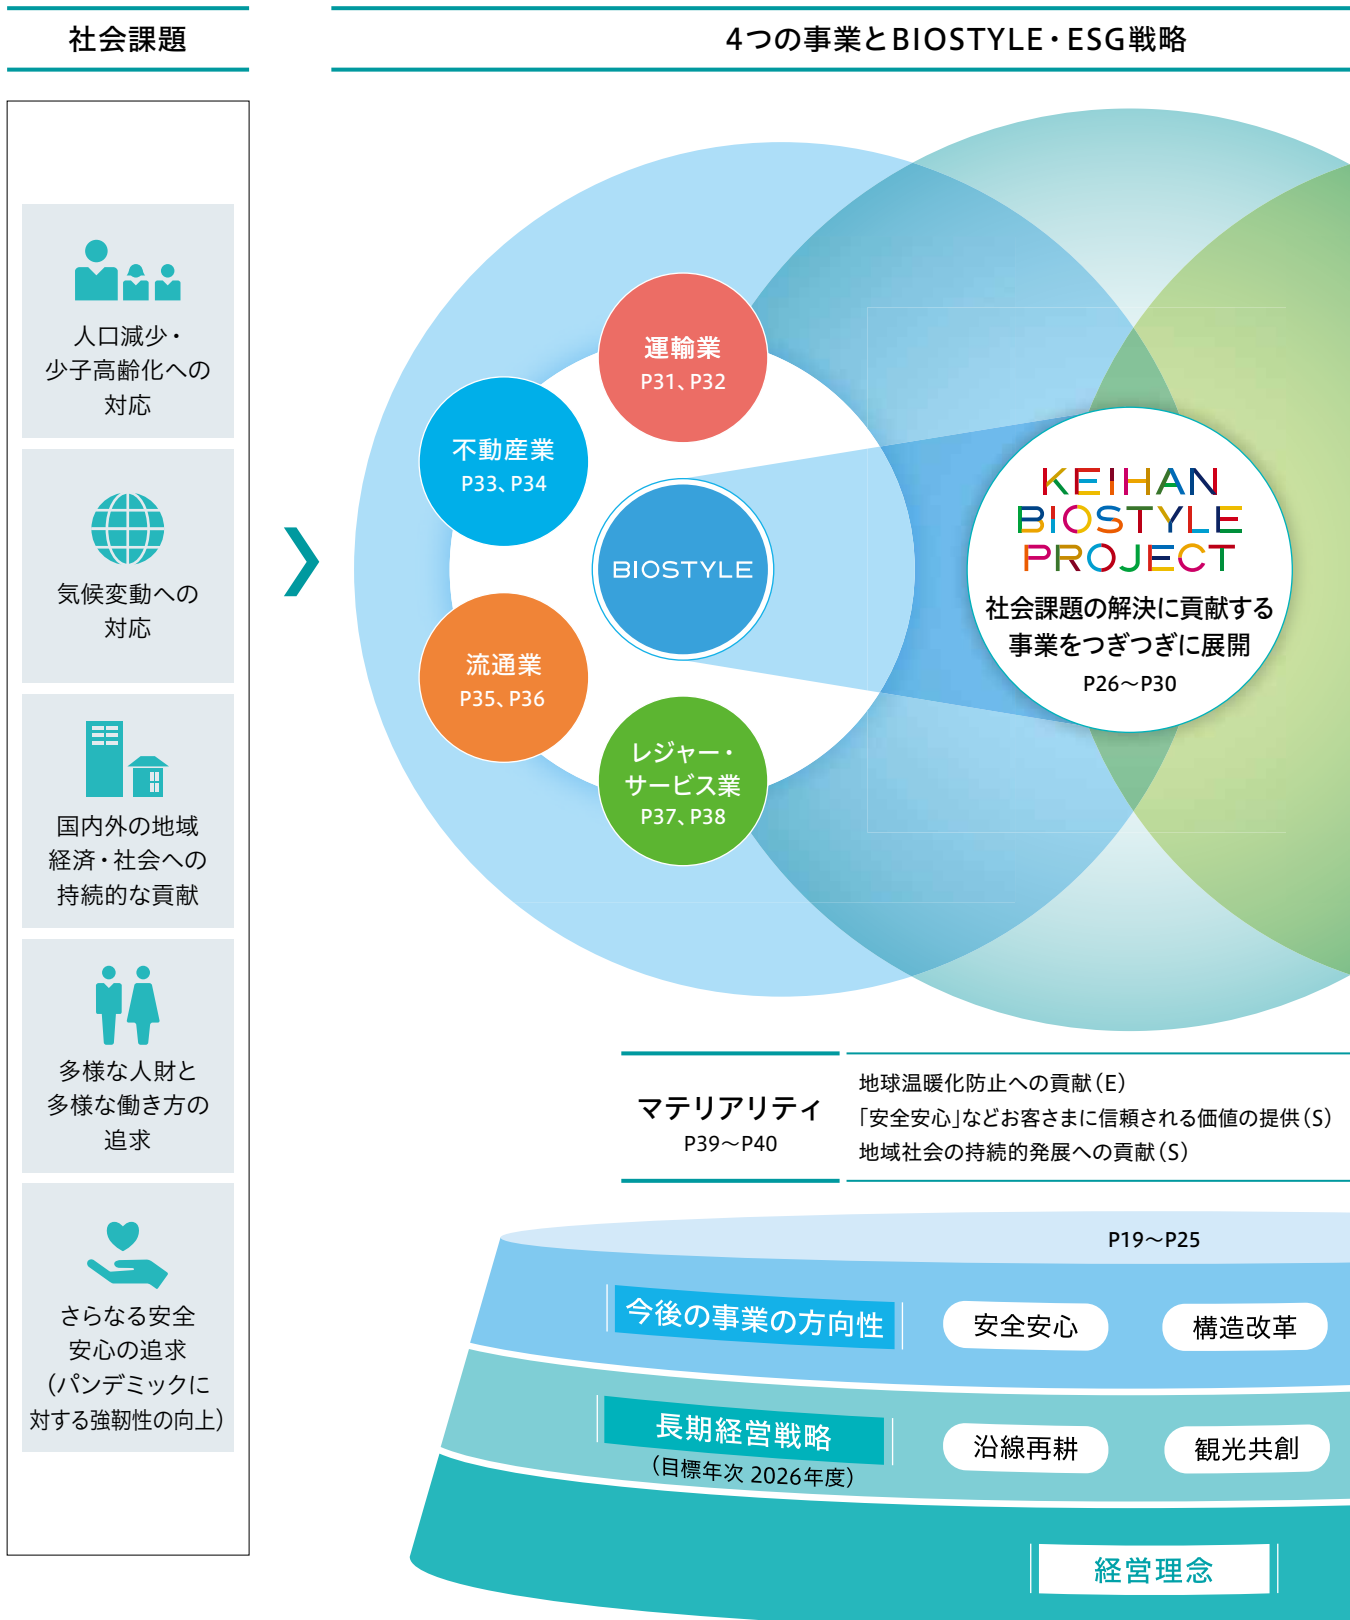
社会課題

人口減少・少子高齢化への対応

気候変動への対応

国内外の地域経済・社会への持続的な貢献

多様な人財と多様な働き方の追求

さらなる安全安心の追求（パンデミックに対する強靭性の向上）

4つの事業とBIOSTYLE・ESG戦略

運輸業
P31、P32

不動産業
P33、P34

BIOSTYLE

流通業
P35、P36

レジャー・サービス業
P37、P38

KEIHAN BIOSTYLE PROJECT
社会課題の解決に貢献する事業をつぎつぎに展開
P26〜P30

マテリアリティ
P39〜P40

地球温暖化防止への貢献（E）
「安全安心」などお客さまに信頼される価値の提供（S）
地域社会の持続的発展への貢献（S）

P19〜P25

今後の事業の方向性

安全安心

構造改革

長期経営戦略
（目標年次 2026年度）

沿線再耕

観光共創

経営理念